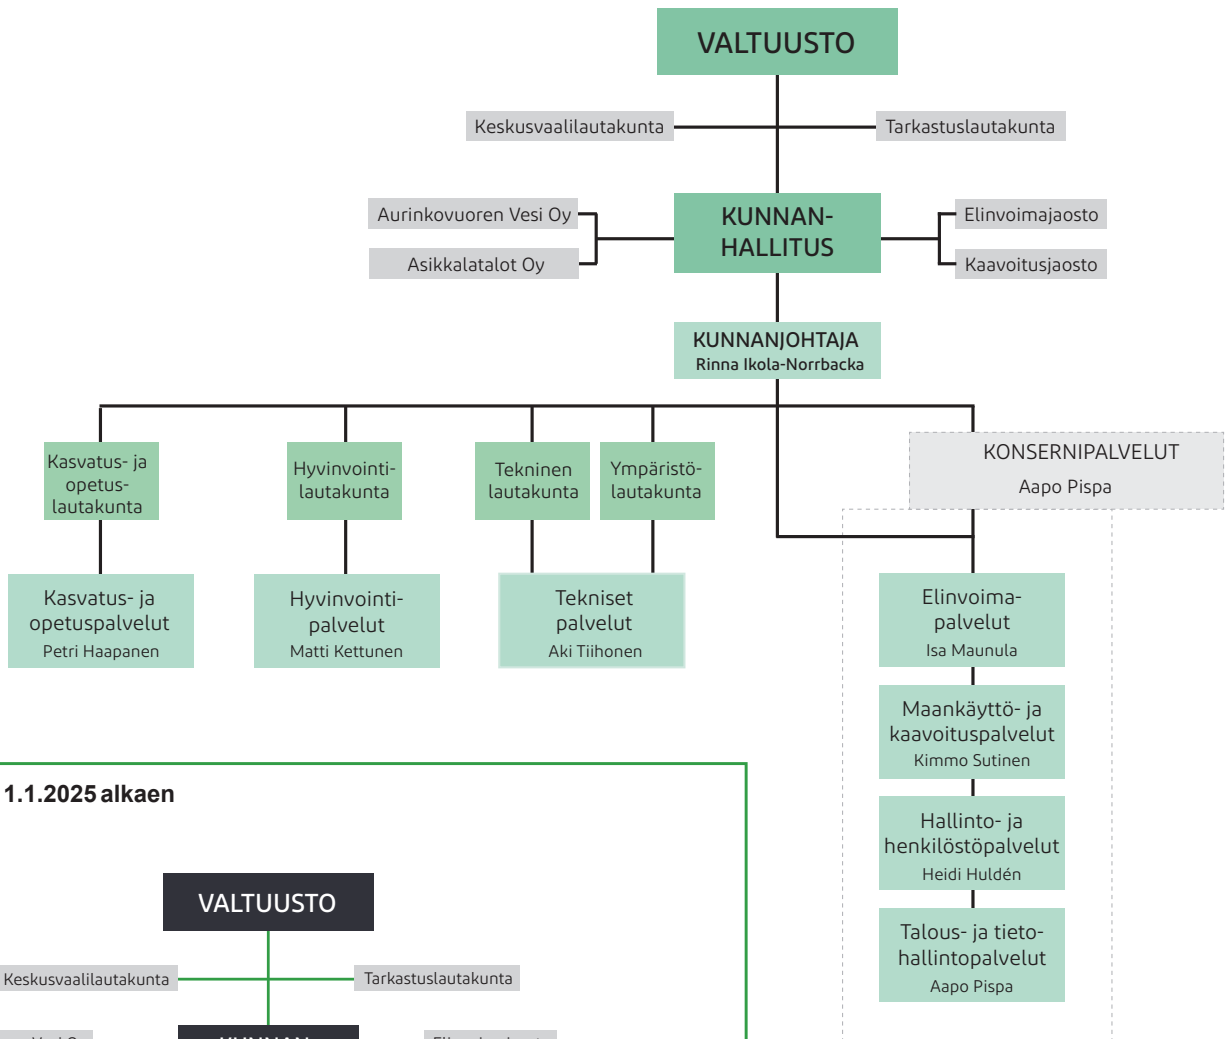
VALTUUSTO

Keskusvaalilautakunta

Tarkastuslautakunta

Aurinkovuoren Vesi Oy

Asikkalatalot Oy

KUNNAN-HALLITUS

Elinvoimajaosto

Kaavoitusjaosto

KUNNANJOHTAJA
Rinna Ikola-Norrbacka

Kasvatus- ja opetus-lautakunta

Hyvinvointi-lautakunta

Tekninen lautakunta

Ympäristö-lautakunta

KONSERNIPALVELUT
Aapo Pispa

Kasvatus- ja opetuspalvelut
Petri Haapanen

Hyvinvointi-palvelut
Matti Kettunen

Tekniset palvelut
Aki Tiihonen

Elinvoima-palvelut
Isa Maunula

Maankäyttö- ja kaavoituspalvelut
Kimmo Sutinen

Hallinto- ja henkilöstöpalvelut
Heidi Huldén

Talous- ja tieto-hallintopalvelut
Aapo Pispa

1.1.2025 alkaen

VALTUUSTO

Keskusvaalilautakunta

Tarkastuslautakunta

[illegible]

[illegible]

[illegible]